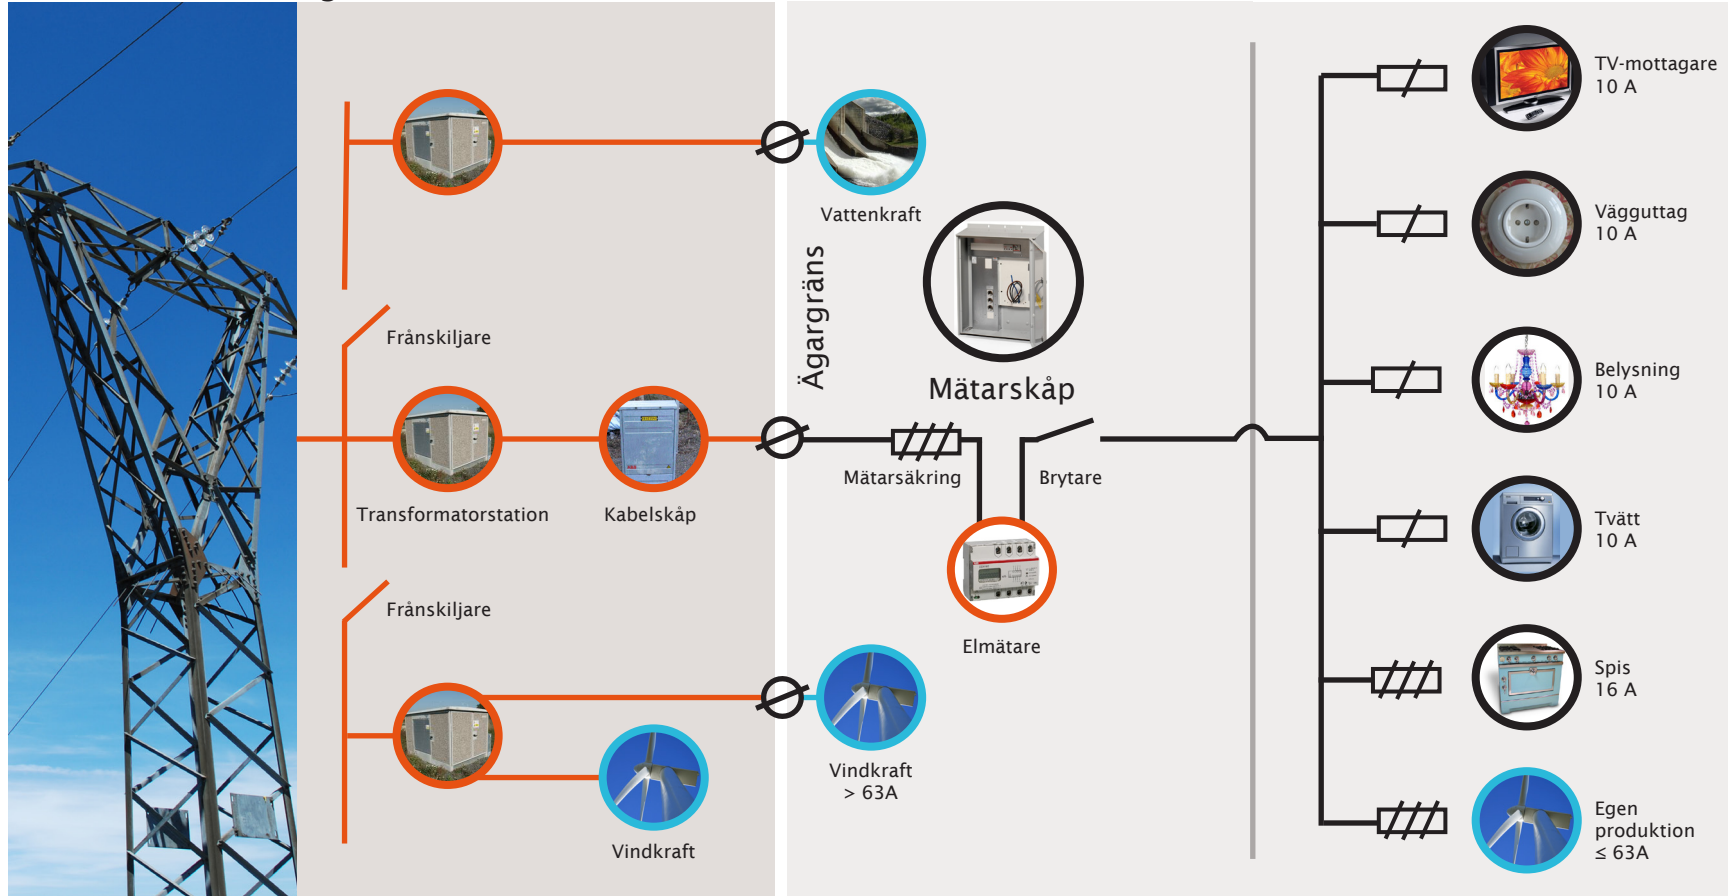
Vattenkraft

Ägargräns

Mätarskåp

Frånskiljare

Transformatorstation

Kabelskåp

Mätarsäkring

Brytare

Elmätare

Frånskiljare

Vindkraft
> 63A

Vindkraft

TV-mottagare
10 A

Vägguttag
10 A

Belysning
10 A

Tvätt
10 A

Spis
16 A

Egen
produktion
≤ 63A